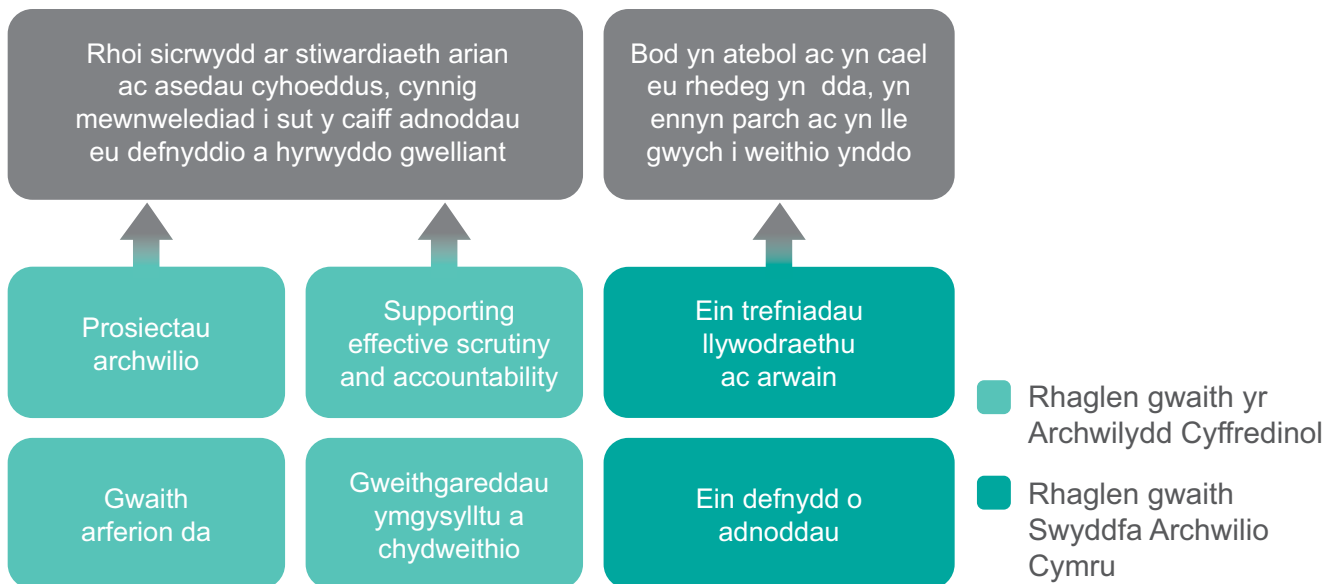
Rhoi sicrwydd ar stiwardiaeth arian ac asedau cyhoeddus, cynnig mewnwelediad i sut y caiff adnoddau eu defnyddio a hyrwyddo gwelliant

Bod yn atebol ac yn cael eu rhedeg yn dda, yn ennyn parch ac yn lle gwych i weithio ynddo

Prosiectau archwilio

Supporting effective scrutiny and accountability

Ein trefniadau llywodraethu ac arwain

Gwaith arferion da

Gweithgareddau ymgysylltu a chydweithio

Ein defnydd o adnoddau

Rhaglen gwaith yr Archwilydd Cyffredinol

Rhaglen gwaith Swyddfa Archwilio Cymru